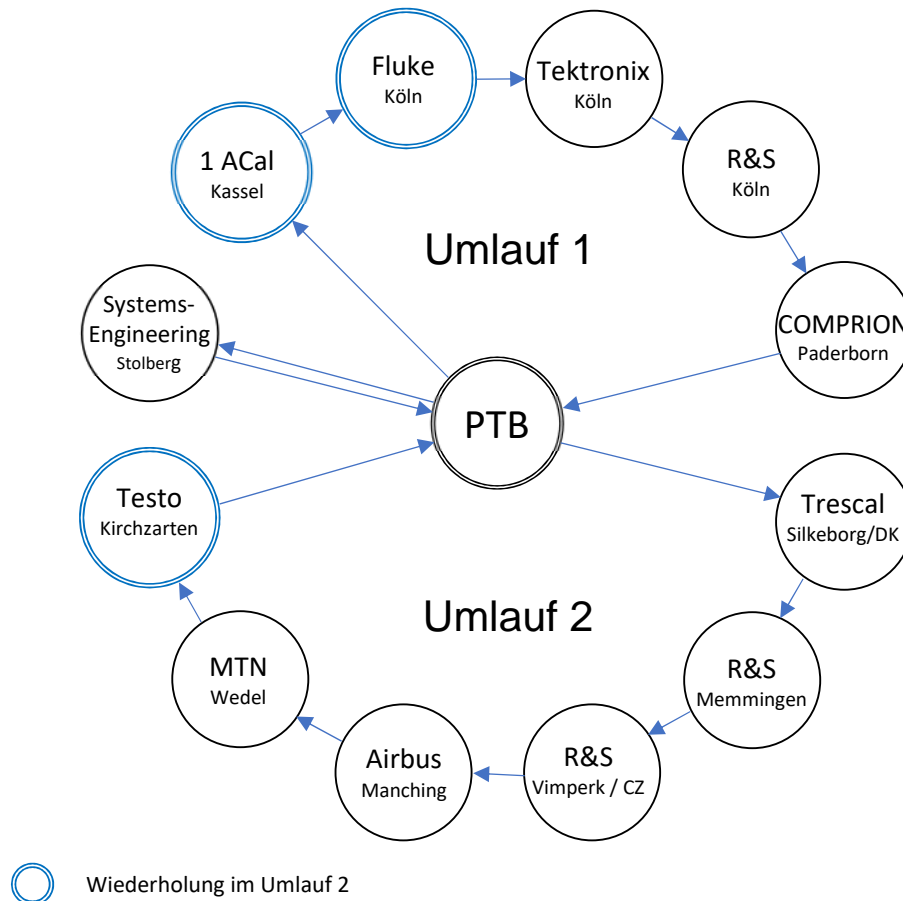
Fluke
Köln

Tektronix
Köln

1 ACal
Kassel

R&S
Köln

Umlauf 1

Systems-Engineering
Stolberg

COMPRION
Paderborn

PTB

Testo
Kirchzarten

Trescal
Silkeborg/DK

Umlauf 2

MTN
Wedel

R&S
Memmingen

Airbus
Manching

R&S
Vimperk / CZ

Wiederholung im Umlauf 2